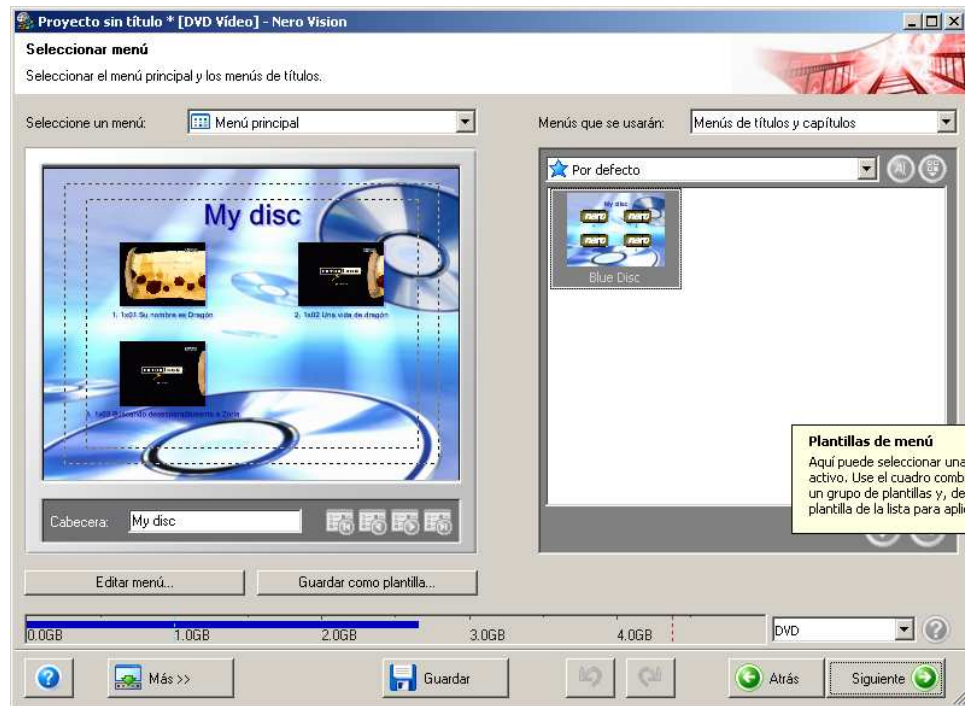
Proyecto sin título * [DVD Vídeo] - Nero Vision

Seleccionar menú

Seleccionar el menú principal y los menús de títulos.

Seleccione un menú: Menú principal

Menús que se usarán: Menús de títulos y capítulos

Por defecto

My disc

1. 1x01 Su nombre es Dragón

2. 1x02 Una vida de dragón

3. 1x03 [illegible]

Blue Disc

Plantillas de menú
Aquí puede seleccionar una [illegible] activo. Use el cuadro comb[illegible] un grupo de plantillas y, de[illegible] plantilla de la lista para apli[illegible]

Cabecera: My disc

Editar menú...

Guardar como plantilla...

0.0GB 1.0GB 2.0GB 3.0GB 4.0GB

DVD

Más >>

Guardar

Atrás

Siguiente